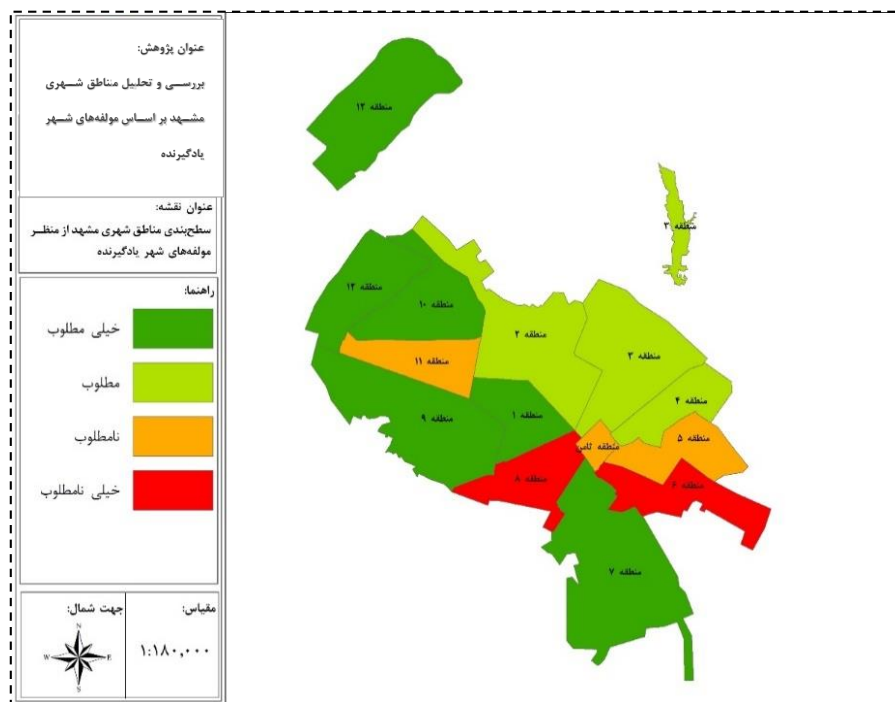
عنوان پژوهش:
بررسی و تحلیل مناطق شهری مشهد بر اساس مولفه‌های شهر یادگیرنده

عنوان نقشه:
سطح‌بندی مناطق شهری مشهد از منظر مولفه‌های شهر یادگیرنده

راهنما:

خیلی مطلوب

مطلوب

نامطلوب

خیلی نامطلوب

مقیاس:
۱:۱۸۰,۰۰۰

جهت شمال:
N
W
E
S

منطقه ۱۲
منطقه ۳
منطقه ۱۲
منطقه ۱۰
منطقه ۲
منطقه ۳
منطقه ۱۱
منطقه ۴
منطقه ۹
منطقه ۱
منطقه ۵
منطقه ثامن
منطقه ۸
منطقه ۶
منطقه ۷